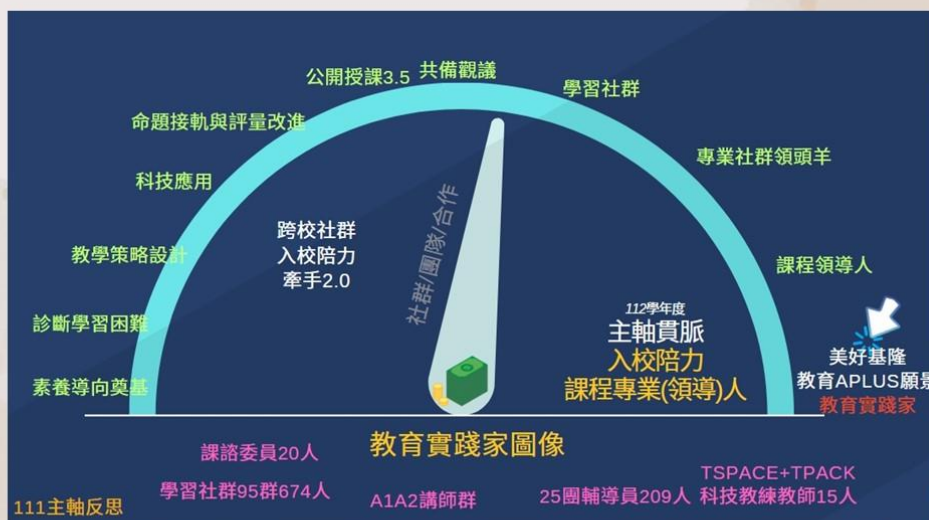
公開授課3.5
共備觀議
學習社群
命題接軌與評量改進
專業社群領頭羊
科技應用
跨校社群
入校陪力
牽手2.0
社群/團隊/合作
教學策略設計
課程領導人
112學年度
主軸貫脈
入校陪力
課程專業(領導)人
診斷學習困難
美好基隆
教育APLUS願景
教育實踐家
素養導向奠基
教育實踐家圖像
課諮委員20人
TSPACE+TPACK
學習社群95群674人
A1A2講師群
25團輔導員209人
科技教練教師15人
111主軸反思